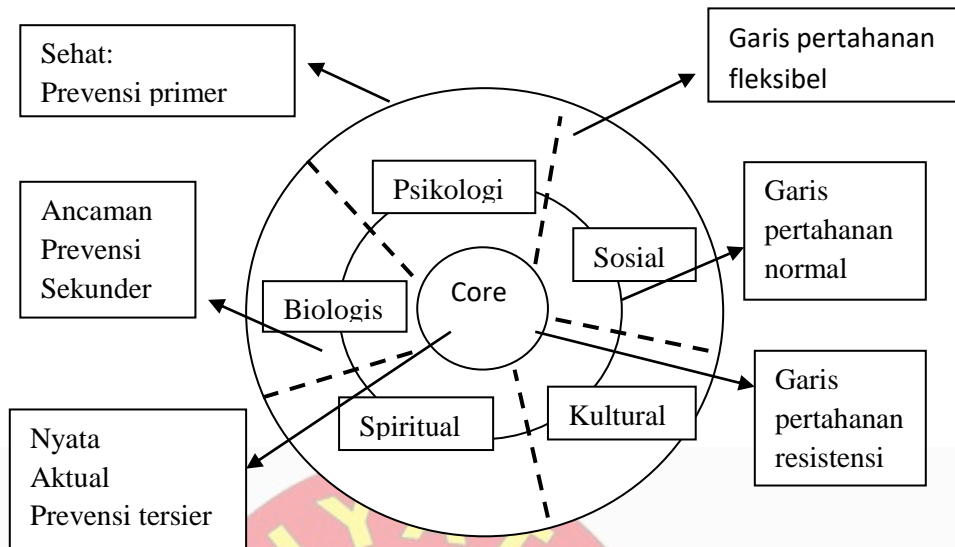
Sehat:
Prevensi primer

Garis pertahanan fleksibel

Ancaman
Prevensi
Sekunder

Psikologi

Sosial

Garis
pertahanan
normal

Biologis

Core

Spiritual

Kultural

Garis
pertahanan
resistensi

Nyata
Aktual
Prevensi tersier